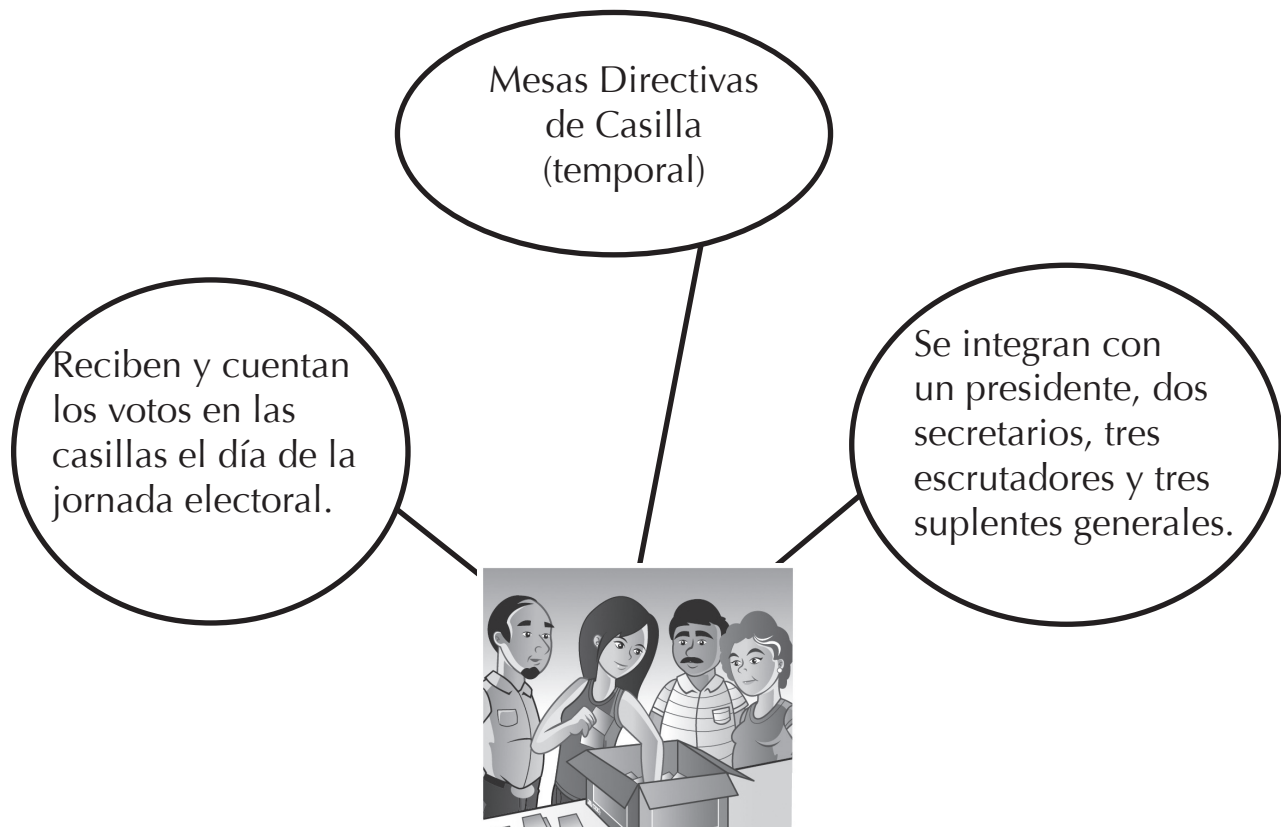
Mesas Directivas de Casilla (temporal)

Reciben y cuentan los votos en las casillas el día de la jornada electoral.

Se integran con un presidente, dos secretarios, tres escrutadores y tres suplentes generales.